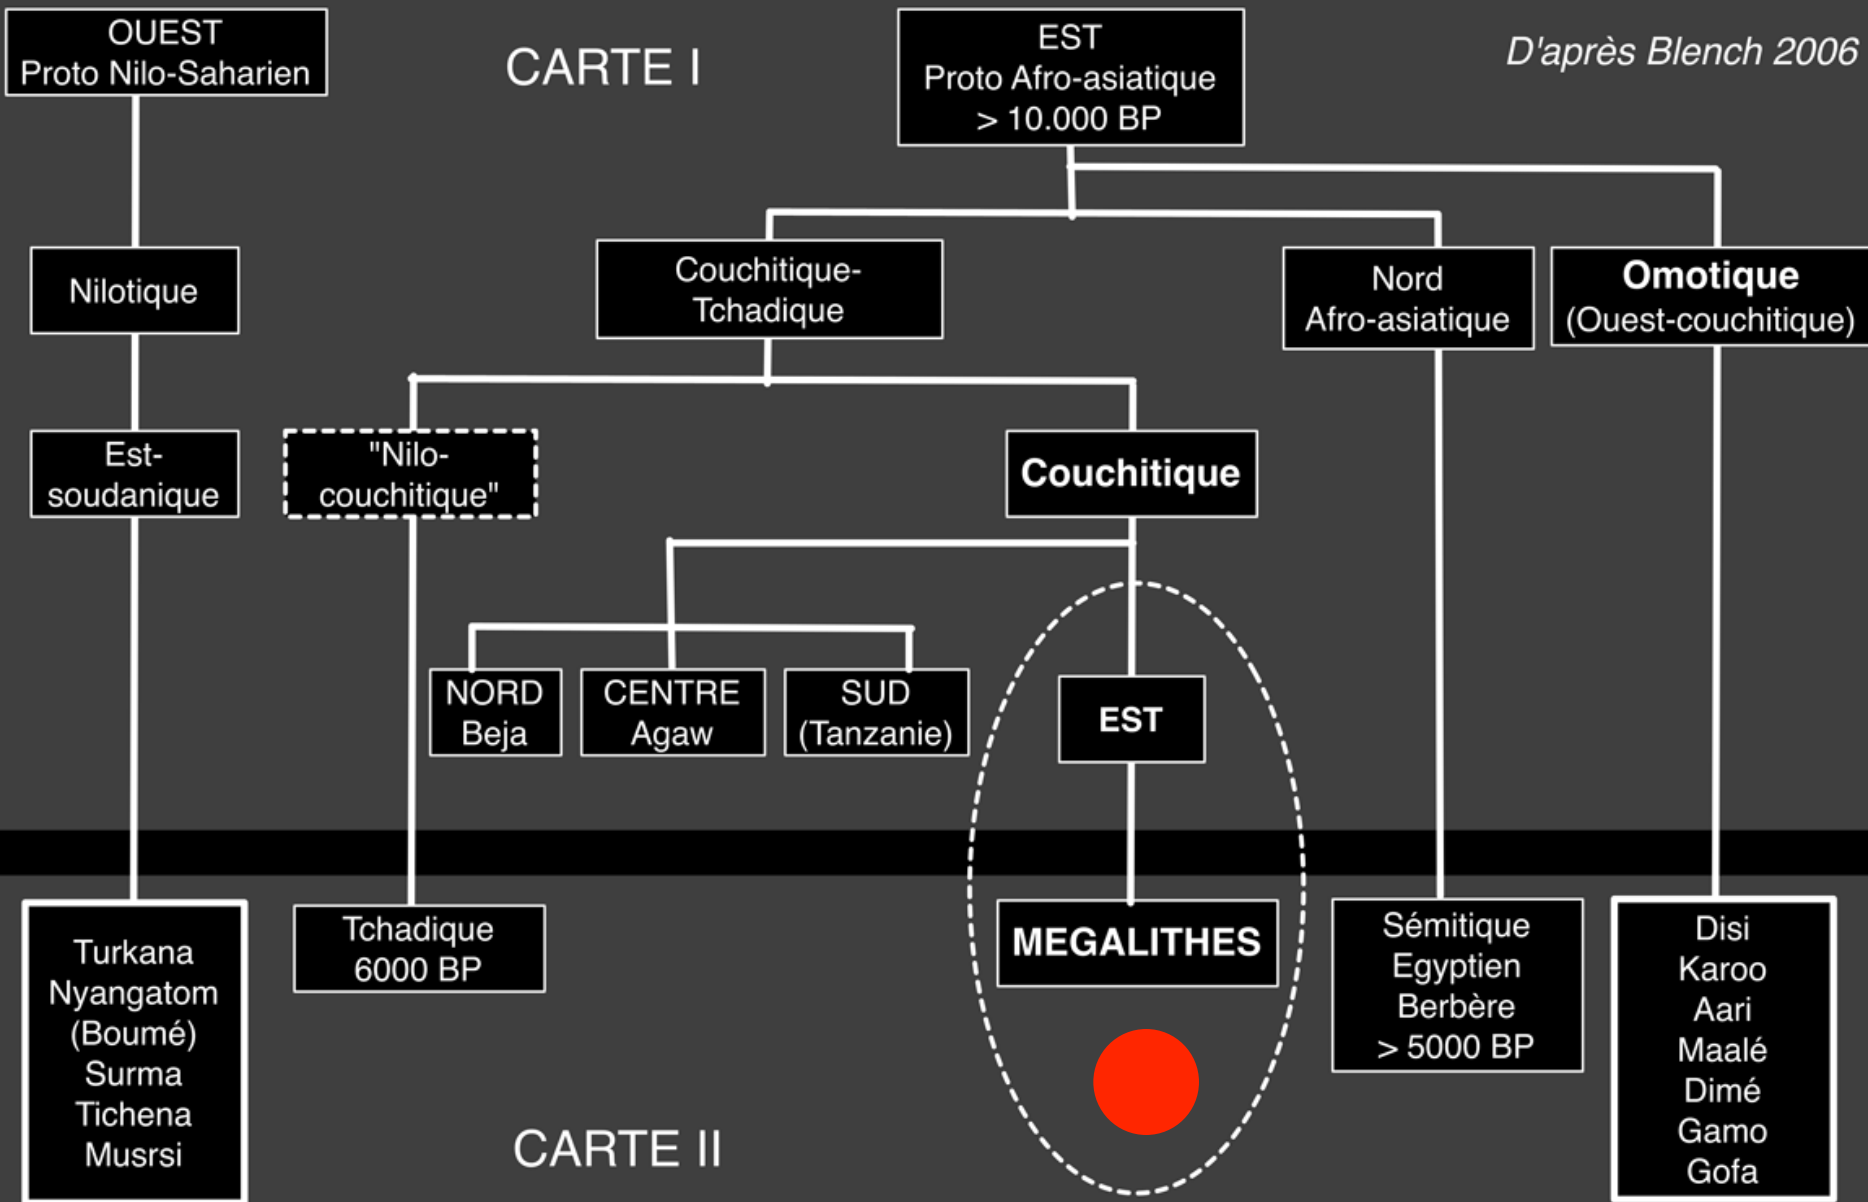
OUEST
Proto Nilo-Saharien

CARTE I

EST
Proto Afro-asiatique
> 10.000 BP

D'après Blench 2006

Nilotique

Couchitique-Tchadique

Nord
Afro-asiatique

Omotique
(Ouest-couchitique)

Est-soudanique

"Nilo-couchitique"

Couchitique

NORD
Beja

CENTRE
Agaw

SUD
(Tanzanie)

EST

Turkana
Nyangatom
(Boumé)
Surma
Tichena
Musrsi

Tchadique
6000 BP

MEGALITHES

Sémitique
Egyptien
Berbère
> 5000 BP

Disi
Karoo
Aari
Maalé
Dimé
Gamo
Gofa

CARTE II